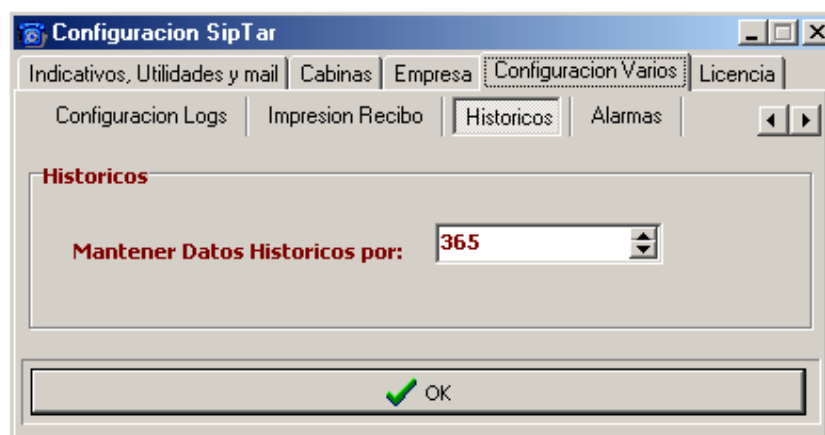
Configuracion SipTar

Indicativos, Utilidades y mail | Cabinas | Empresa | Configuracion Varios | Licencia

Configuracion Logs | Impresion Recibo | Historicos | Alarmas

Historicos

Mantener Datos Historicos por: 365

OK